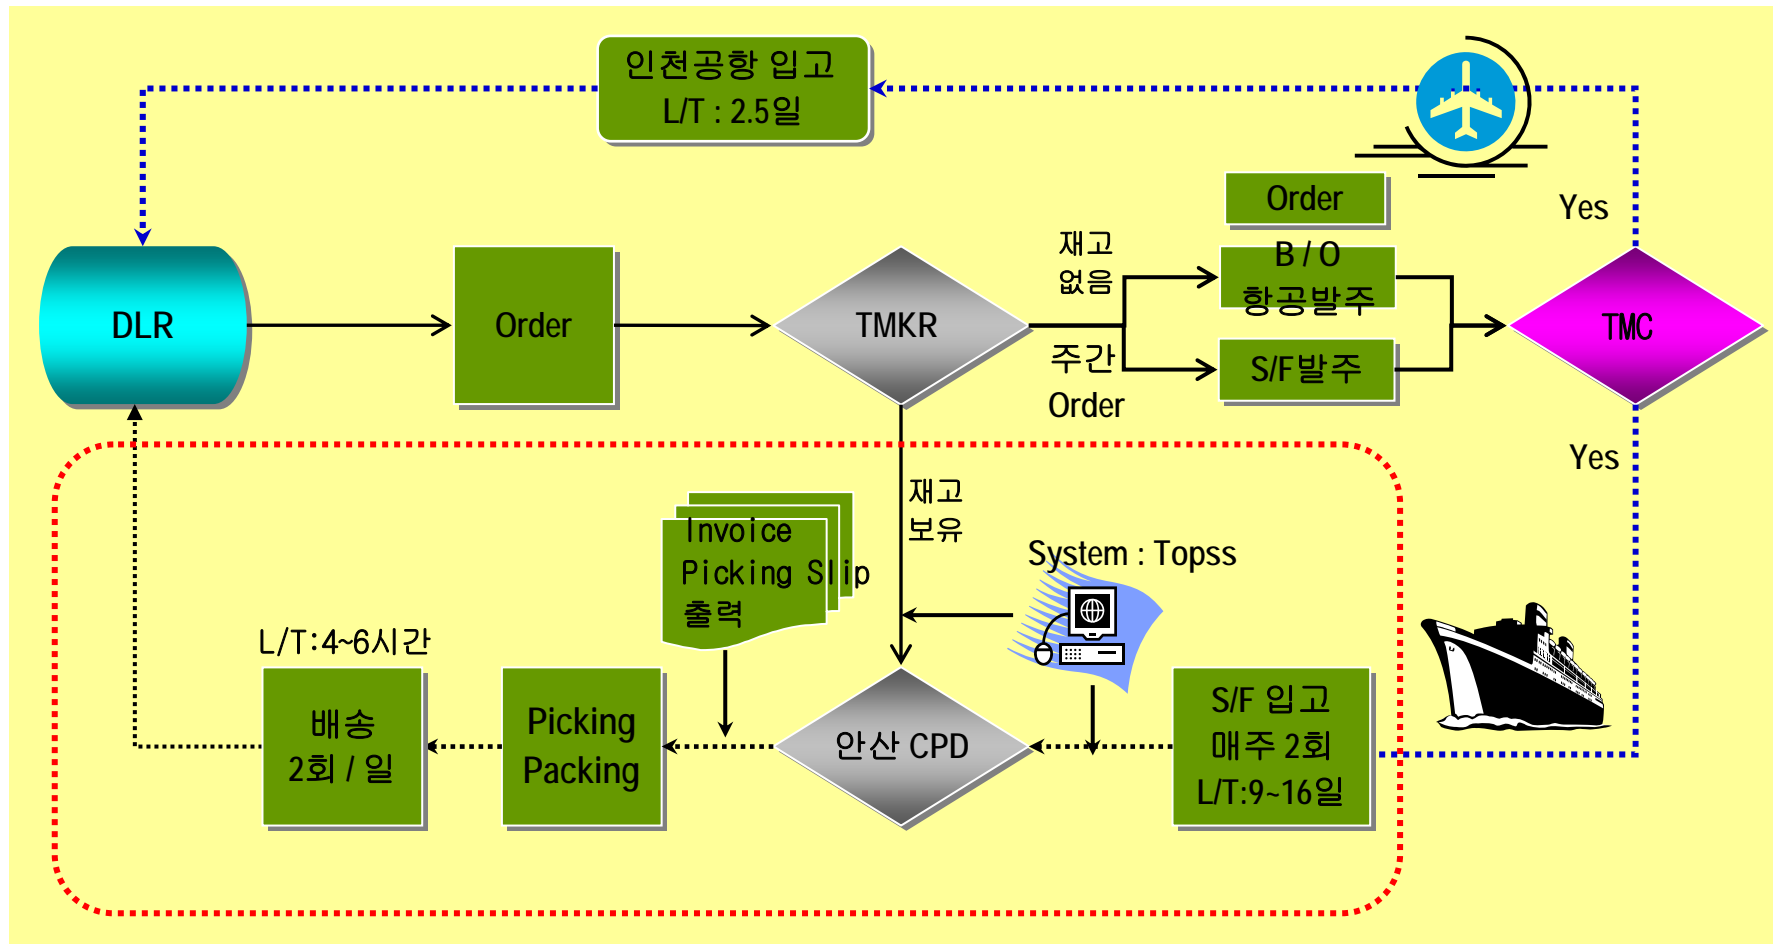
인천공항 입고
L/T : 2.5일

Yes

Order

B / O
항공발주

재고
없음

DLR

Order

TMKR

TMC

주간
Order

S/F발주

Yes

재고
보유

Invoice
Picking Slip
출력

System : Topss

L/T:4~6시간

배송
2회 / 일

Picking
Packing

안산 CPD

S/F 입고
매주 2회
L/T:9~16일